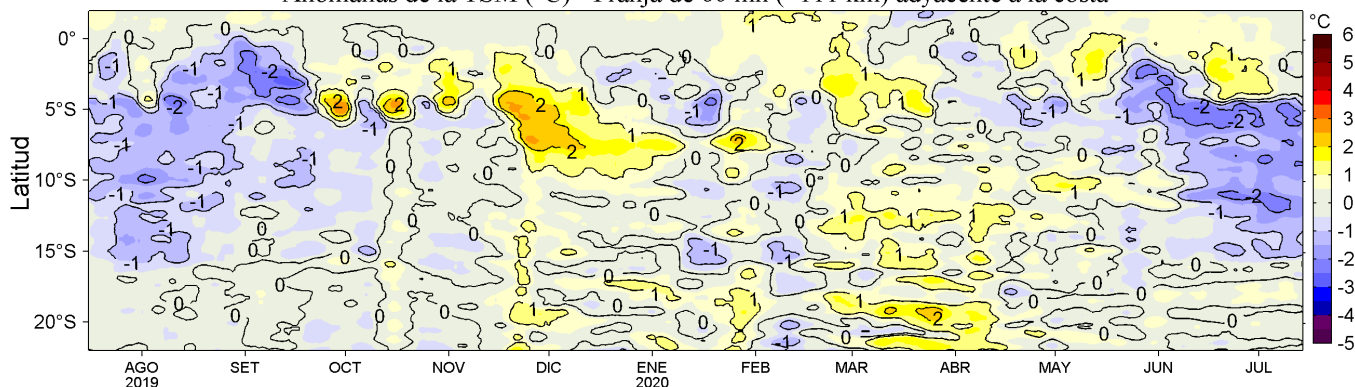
Anomalías de la TSM (°C) - Franja de 60 mn (~111 km) adyacente a la costa

Latitud

0°
5°S
10°S
15°S
20°S

AGO 2019
SET
OCT
NOV
DIC
ENE 2020
FEB
MAR
ABR
MAY
JUN
JUL

°C
6
5
4
3
2
1
0
-1
-2
-3
-4
-5

0 -1 -2 -1 -2 -1 -1 -1 -1 -1 -1 -1 0 0 0 2 2 1 -1 -1 0 1 1 2 1 2 0 0 1 0 -1 0 0 2 0 0 0 -1 0 1 1 0 1 1 0 1 0 1 0 0 1 2 -1 0 0 0 1 1 0 -2 -2 -2 -1 -2 0 0 0 1 0